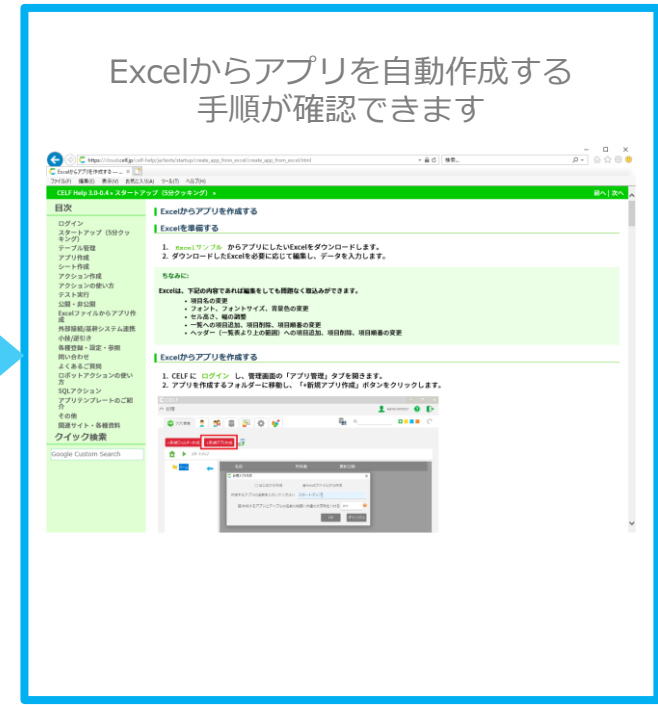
Excelからアプリを自動作成する
手順が確認できます

https://cloudcelf.jp/celf-help/ja/tests/startup/create_app_from_excel/create_app_from_excel.html

Excelからアプリを作成する ... ×

ファイル(F) 編集(E) 表示(V) お気に入り(A) ツール(T) ヘルプ(H)

CELF Help 3.0-0.4 » スタートアップ（5分クッキング） »

前へ | 次へ

目次

ログイン
スタートアップ（5分クッキング）
テーブル管理
アプリ作成
シート作成
アクション作成
アクションの使い方
テスト実行
公開・非公開
Excelファイルからアプリ作成
外部接続/基幹システム連携
小技/逆引き
各種登録・設定・参照
問い合わせ
よくあるご質問
ロボットアクションの使い方
SQLアクション
アプリテンプレートのご紹介
その他
関連サイト・各種資料

クイック検索

Google Custom Search

Excelからアプリを作成する

Excelを準備する

1. Excelサンプル からアプリにしたいExcelをダウンロードします。
2. ダウンロードしたExcelを必要に応じて編集し、データを入力します。

ちなみに:

Excelは、下記の内容であれば編集をしても問題なく取込みができます。
• 項目名の変更
• フォント、フォントサイズ、背景色の変更
• セル高さ、幅の調整
• 一覧への項目追加、項目削除、項目順番の変更
• ヘッダー（一覧表より上の範囲）への項目追加、項目削除、項目順番の変更

Excelからアプリを作成する

1. CELF に ログイン し、管理画面の「アプリ管理」タブを開きます。
2. アプリを作成するフォルダーに移動し、「+新規アプリ作成」ボタンをクリックします。

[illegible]